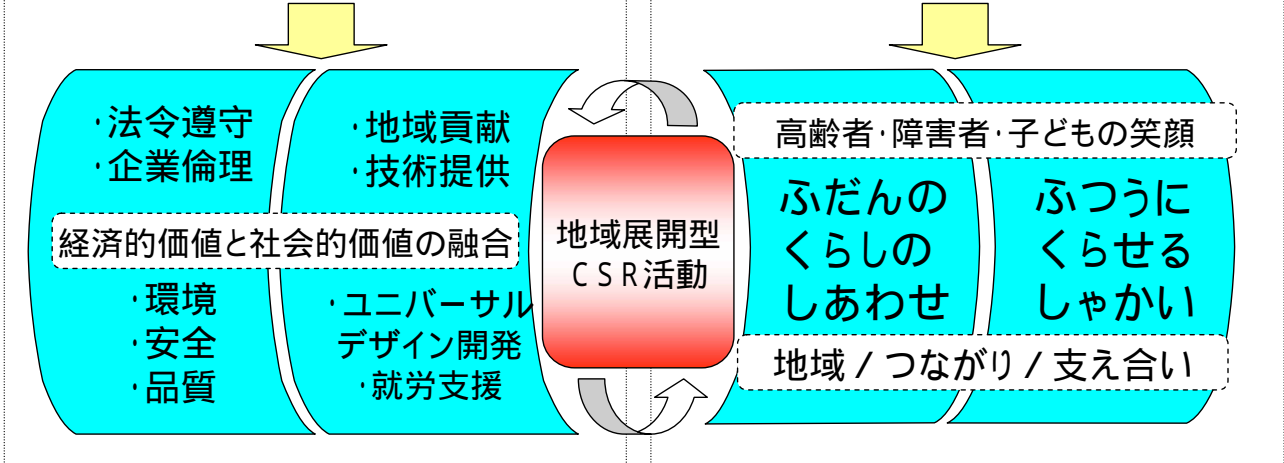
·法令遵守
·企業倫理

·地域貢献
·技術提供

経済的価値と社会的価値の融合

·環境
·安全
·品質

·ユニバーサルデザイン開発
·就労支援

地域展開型
CSR活動

高齢者·障害者·子どもの笑顔

ふだんの
くらしの
しあわせ

ふつうに
くらせる
しゃかい

地域 / つながり / 支え合い